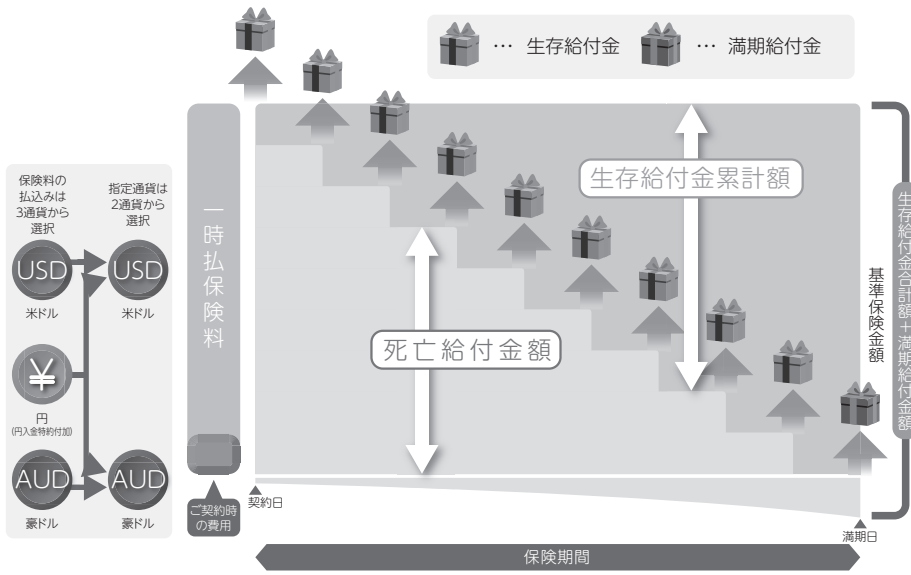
… 生存給付金 … 満期給付金

保険料の払込みは3通貨から選択

指定通貨は2通貨から選択

USD
米ドル

USD
米ドル

¥
円
(円入金特約付加)

AUD
豪ドル

AUD
豪ドル

一時払保険料

ご契約時の費用

契約日

死亡給付金額

生存給付金累計額

基準保険金額

生存給付金合計額+満期給付金額

満期日

保険期間